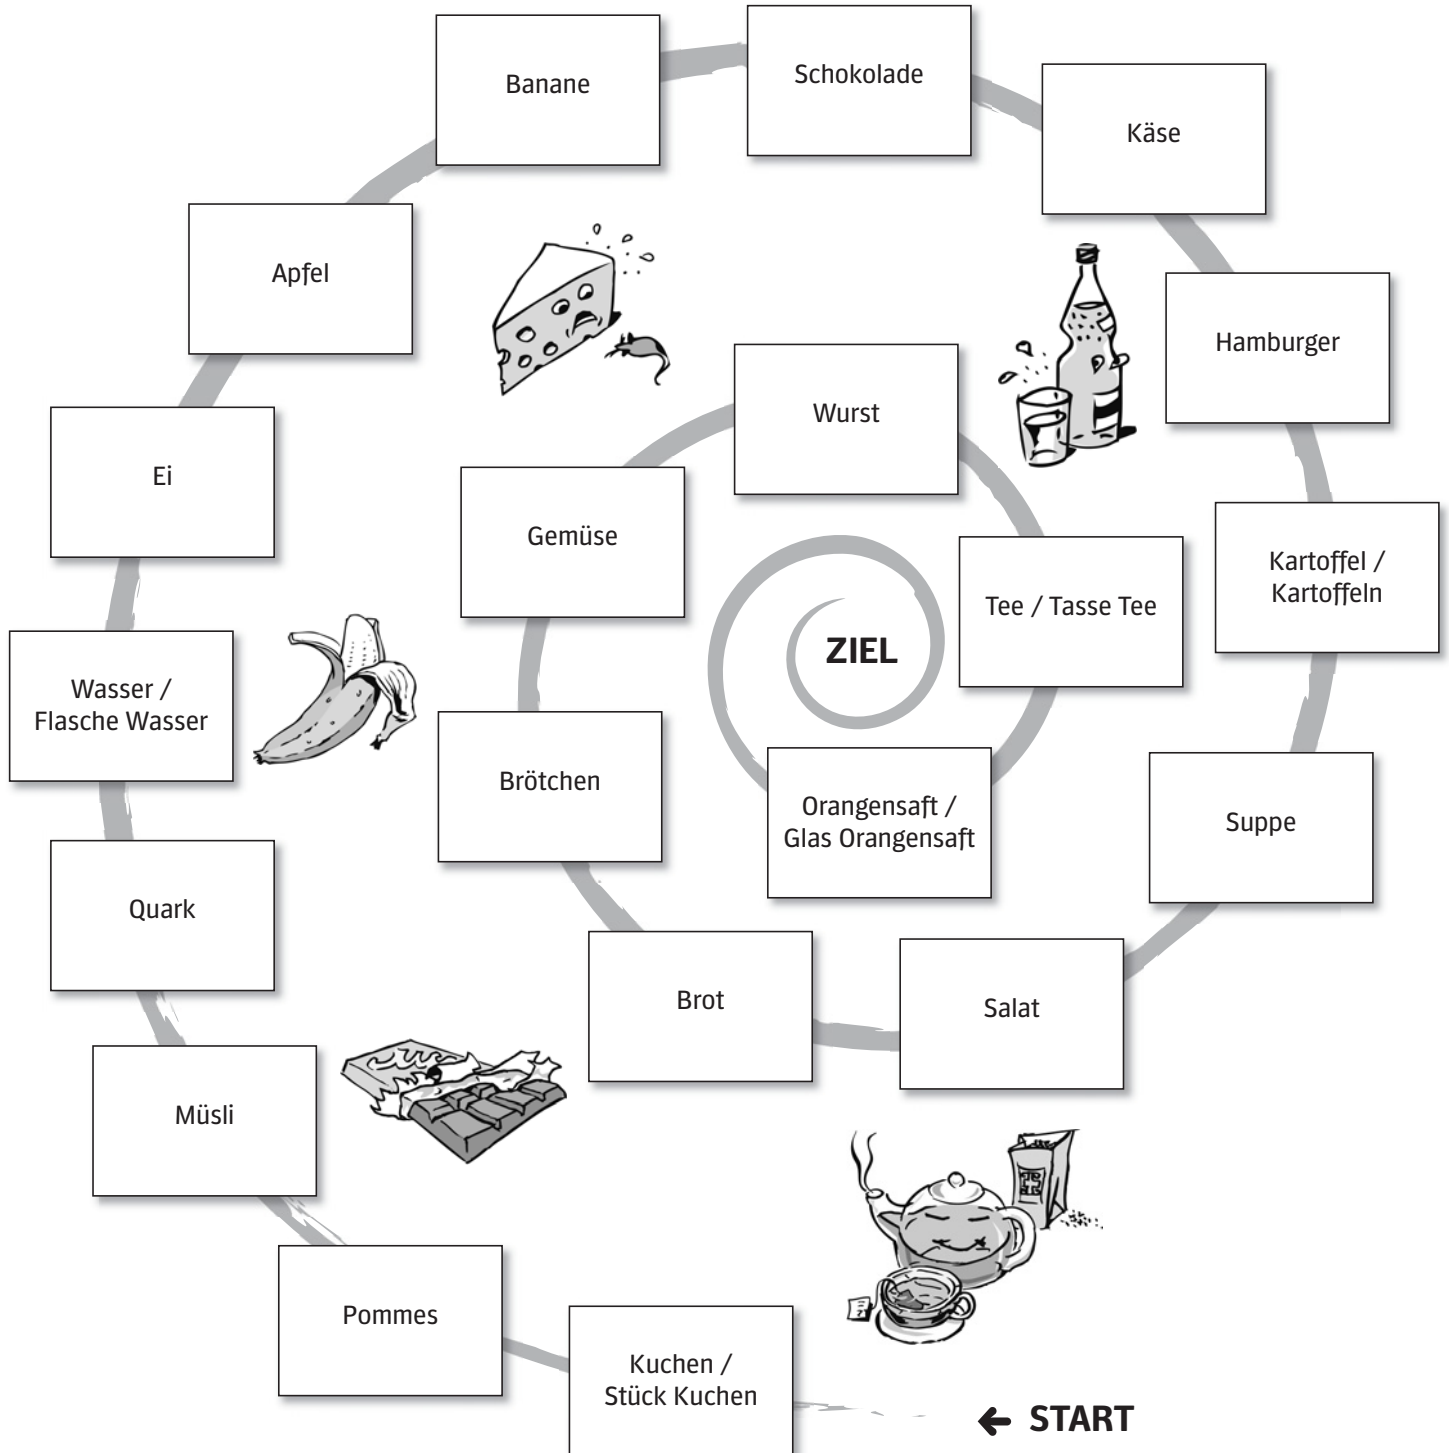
← START

Kuchen / Stück Kuchen

Pommes

Müsli

Quark

Wasser / Flasche Wasser

Ei

Apfel

Banane

Schokolade

Käse

Hamburger

Kartoffel / Kartoffeln

Suppe

Salat

Brot

Brötchen

Gemüse

Wurst

Tee / Tasse Tee

Orangensaft / Glas Orangensaft

ZIEL